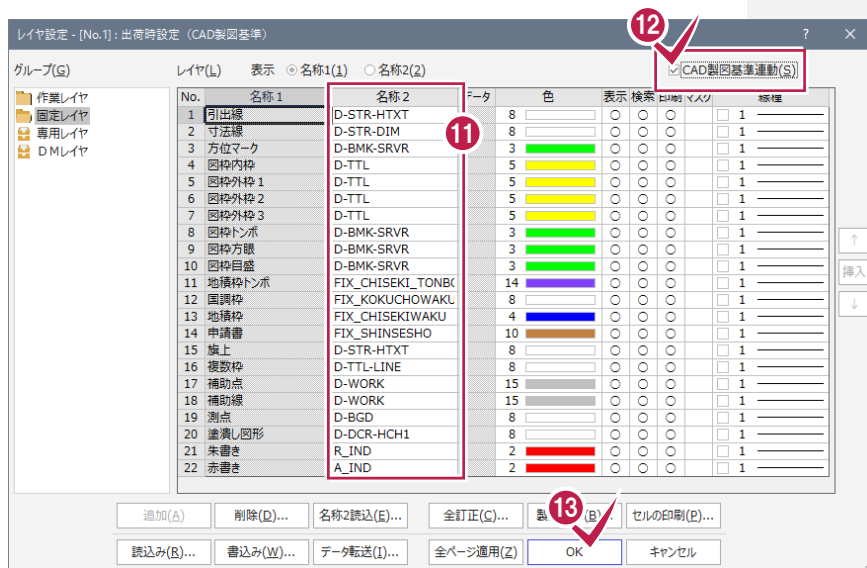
レイヤ設定 - [No.1]：出荷時設定（CAD製図基準）

?

12

CAD製図基準連動(S)

グループ(G)

作業レイヤ
固定レイヤ
専用レイヤ
ＤＭレイヤ

レイヤ(L)　表示　名称1(1)　名称2(2)

| No. | 名称１ | 名称２ | データ | 色 | 表示 | 検索 | 印刷 | マスク | 線種 |
|---|---|---|---|---|---|---|---|---|---|
| 1 | 引出線 | D-STR-HTXT | | 8 | | | | | 1 |
| 2 | 寸法線 | D-STR-DIM | | 8 | | | | | 1 |
| 3 | 方位マーク | D-BMK-SRVR | | 3 | | | | | 1 |
| 4 | 図枠内枠 | D-TTL | | 5 | | | | | 1 |
| 5 | 図枠外枠１ | D-TTL | | 5 | | | | | 1 |
| 6 | 図枠外枠２ | D-TTL | | 5 | | | | | 1 |
| 7 | 図枠外枠３ | D-TTL | | 5 | | | | | 1 |
| 8 | 図枠トンボ | D-BMK-SRVR | | 3 | | | | | 1 |
| 9 | 図枠方眼 | D-BMK-SRVR | | 3 | | | | | 1 |
| 10 | 図枠目盛 | D-BMK-SRVR | | 3 | | | | | 1 |
| 11 | 地積枠トンボ | FIX_CHISEKI_TONBO | | 14 | | | | | 1 |
| 12 | 国調枠 | FIX_KOKUCHOWAKU | | 8 | | | | | 1 |
| 13 | 地積枠 | FIX_CHISEKIWAKU | | 4 | | | | | 1 |
| 14 | 申請書 | FIX_SHINSESHO | | 10 | | | | | 1 |
| 15 | 旗上 | D-STR-HTXT | | 8 | | | | | 1 |
| 16 | 複数枠 | D-TTL-LINE | | 8 | | | | | 1 |
| 17 | 補助点 | D-WORK | | 15 | | | | | 1 |
| 18 | 補助線 | D-WORK | | 15 | | | | | 1 |
| 19 | 測点 | D-BGD | | 8 | | | | | 1 |
| 20 | 塗潰し図形 | D-DCR-HCH1 | | 8 | | | | | 1 |
| 21 | 朱書き | R_IND | | 2 | | | | | 1 |
| 22 | 赤書き | A_IND | | 2 | | | | | 1 |

11

↑
挿入
↓

追加(A)　削除(D)...　名称2読込(E)...　全訂正(C)...　製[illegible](B)　セルの印刷(P)...

読込み(R)...　書込み(W)...　データ転送(I)...　全ページ適用(Z)　OK　キャンセル

13